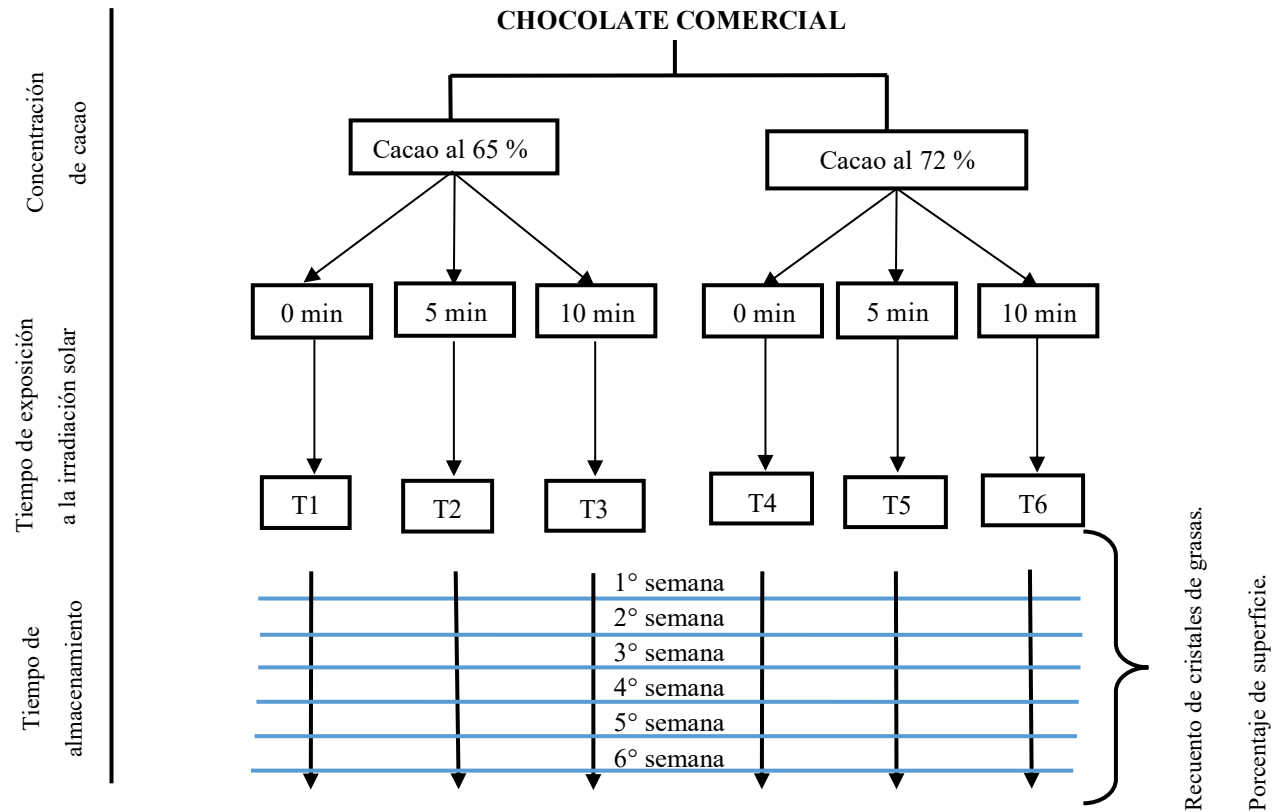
CHOCOLATE COMERCIAL

Concentración de cacao

Cacao al 65 %

Cacao al 72 %

Tiempo de exposición a la irradiación solar

0 min

5 min

10 min

0 min

5 min

10 min

T1

T2

T3

T4

T5

T6

Tiempo de almacenamiento

1° semana

2° semana

3° semana

4° semana

5° semana

6° semana

Recuento de cristales de grasas.

Porcentaje de superficie.